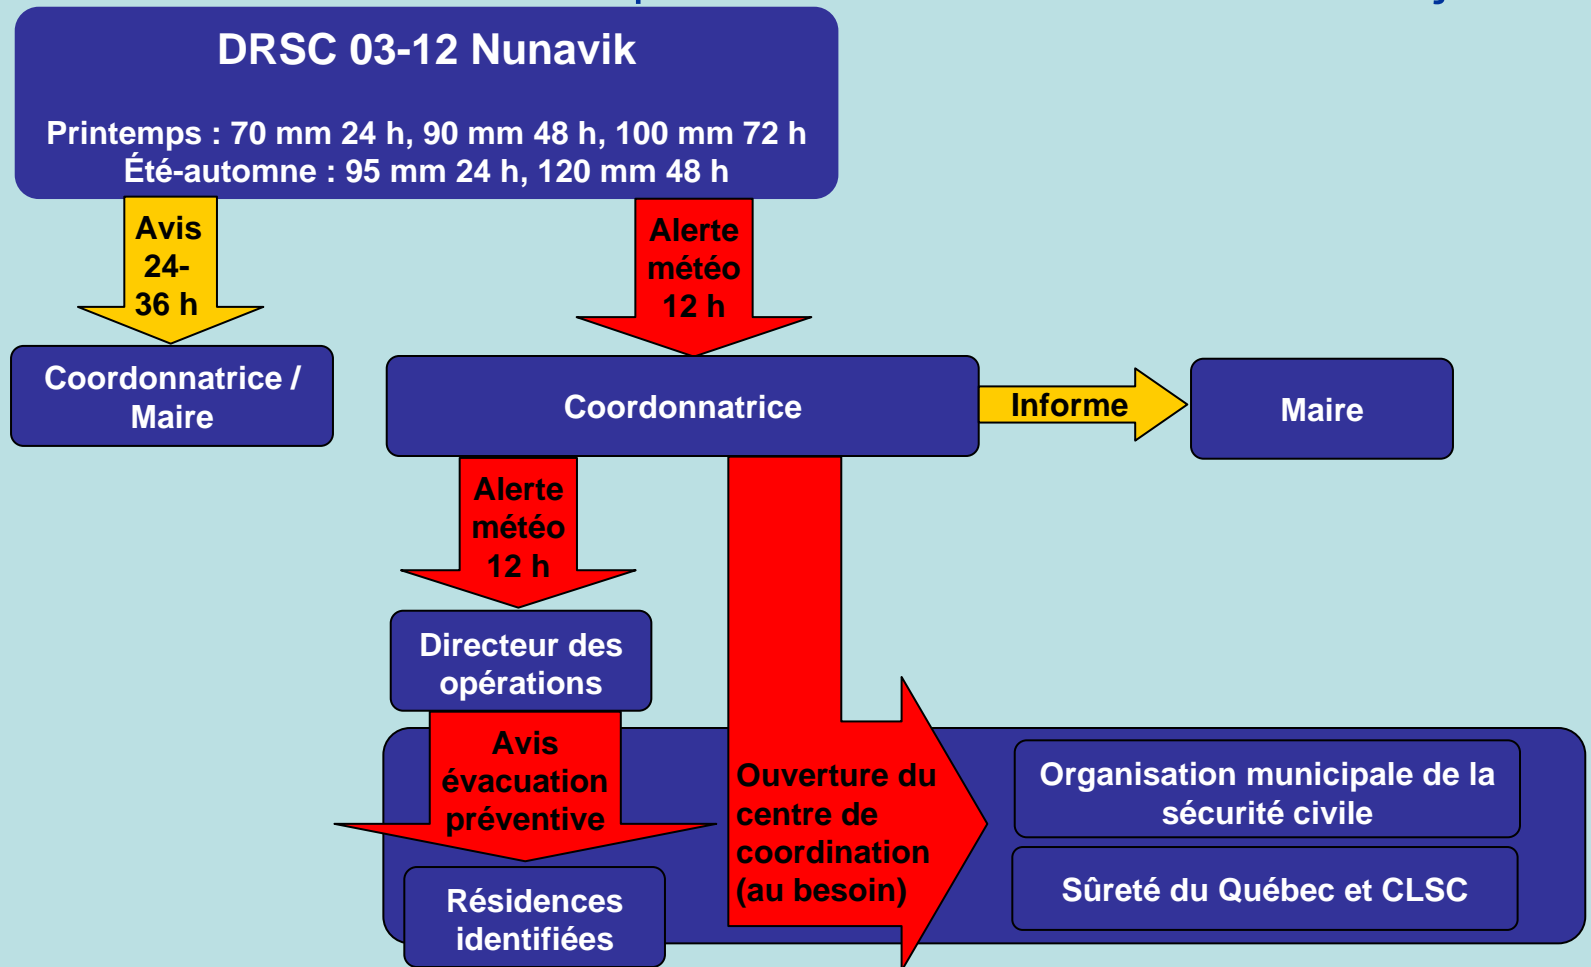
DRSC 03-12 Nunavik

Printemps : 70 mm 24 h, 90 mm 48 h, 100 mm 72 h
Été-automne : 95 mm 24 h, 120 mm 48 h

Avis 24-36 h

Alerte météo 12 h

Coordonnatrice / Maire

Coordonnatrice

Informe

Maire

Alerte météo 12 h

Directeur des opérations

Avis évacuation préventive

Ouverture du centre de coordination (au besoin)

Organisation municipale de la sécurité civile

Sûreté du Québec et CLSC

Résidences identifiées